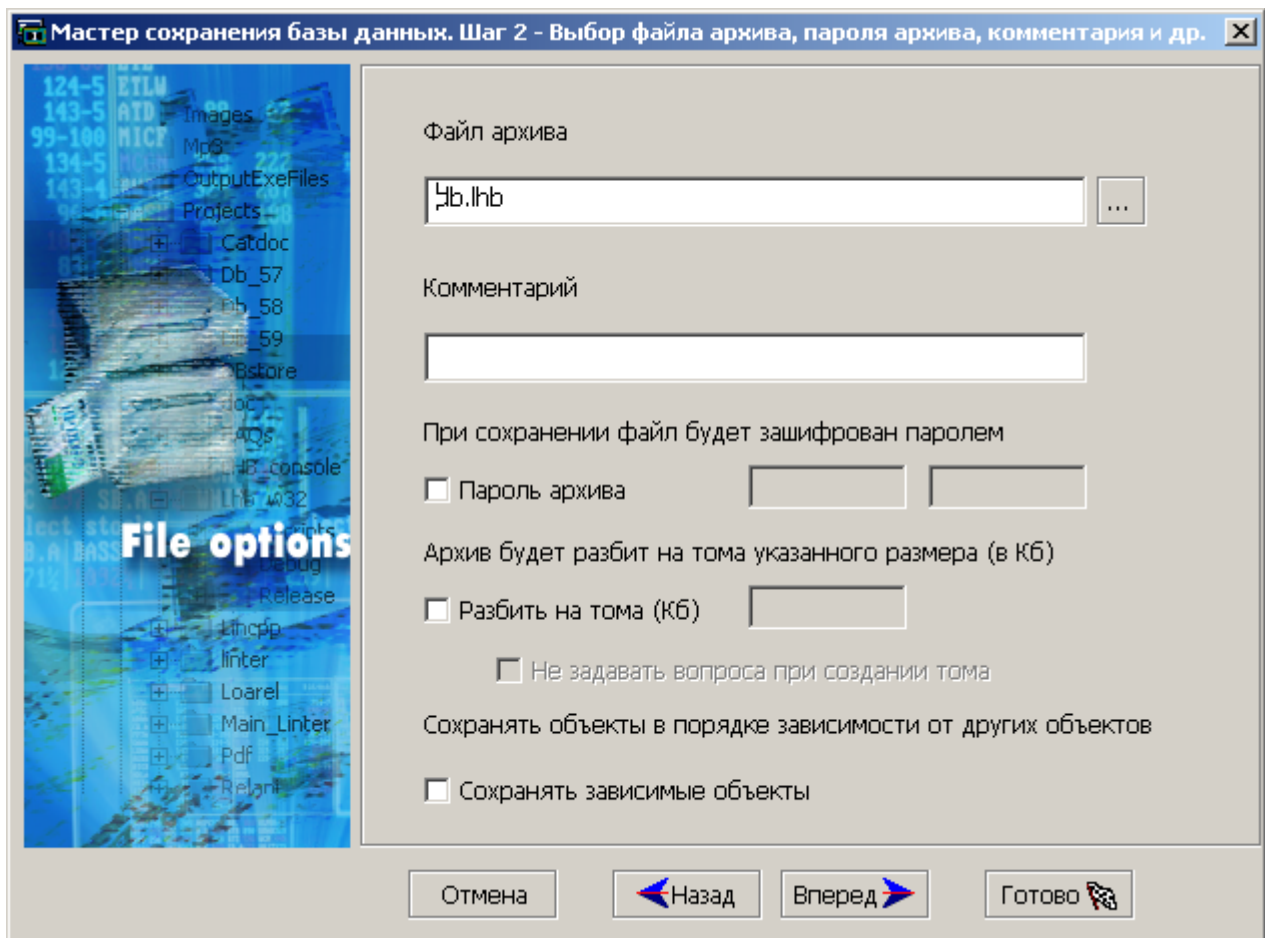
Мастер сохранения базы данных. Шаг 2 - Выбор файла архива, пароля архива, комментария и др.

124-5 ETLW
143-5 ATD Images
99-100 MICF Mp3
134-5 OutputExeFiles
143-4 Projects
Catdoc
Db_57
Db_58
59
Bstore
doc
AQs
B_console
A32
File options
Debug
Release
Lincpp
linter
Loarel
Main_Linter
Pdf
Relant

Файл архива

Db.lhb

...

Комментарий

При сохранении файл будет зашифрован паролем

Пароль архива

Архив будет разбит на тома указанного размера (в Кб)

Разбить на тома (Кб)

Не задавать вопроса при создании тома

Сохранять объекты в порядке зависимости от других объектов

Сохранять зависимые объекты

Отмена

Назад

Вперед

Готово